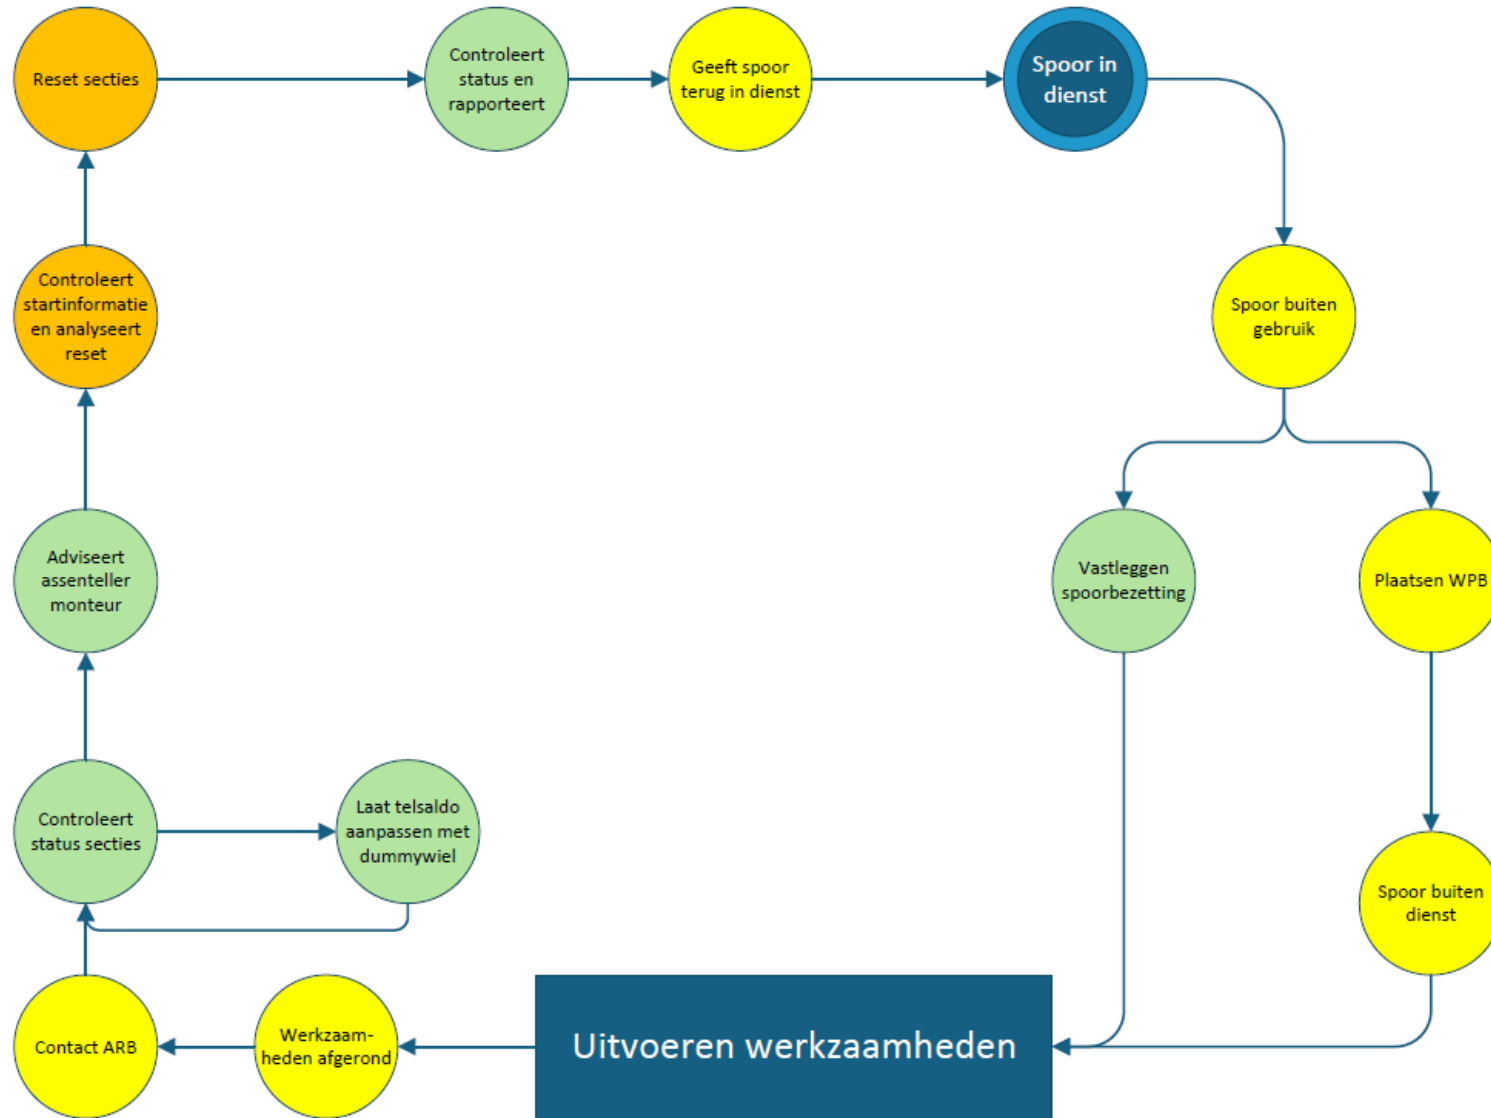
Reset secties

Controleert status en rapporteert

Geeft spoor terug in dienst

Spoor in dienst

Spoor buiten gebruik

Vastleggen spoorbezetting

Plaatsen WPB

Spoor buiten dienst

Uitvoeren werkzaamheden

Werkzaamheden afgerond

Contact ARB

Controleert status secties

Laat telsaldo aanpassen met dummywiel

Adviseert assenteller monteur

Controleert startinformatie en analyseert reset